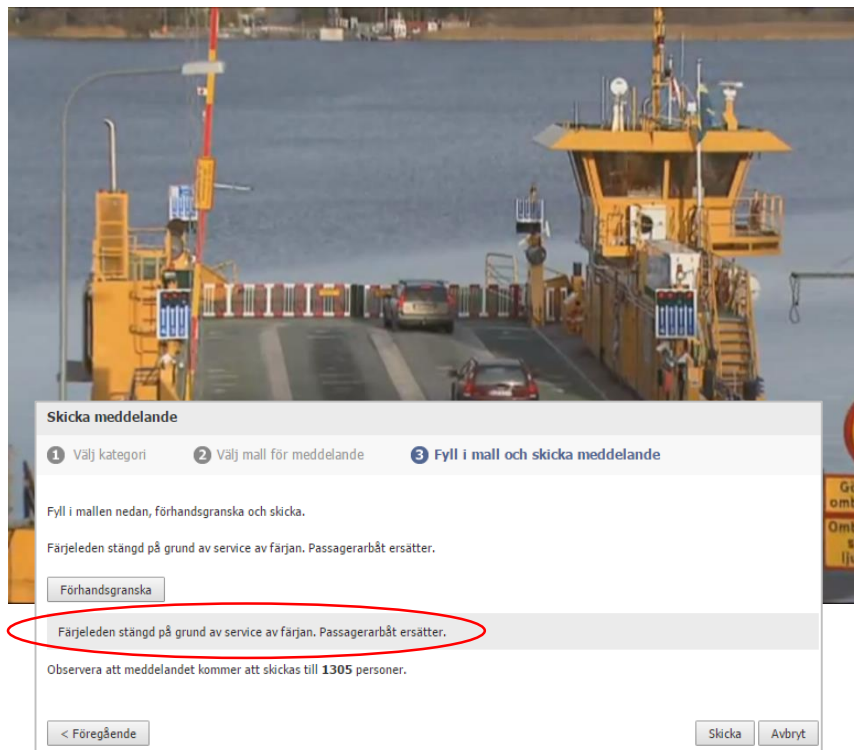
Skicka meddelande

1 Välj kategori
2 Välj mall för meddelande
3 Fyll i mall och skicka meddelande

Fyll i mallen nedan, förhandsgranska och skicka.

Färjeleden stängd på grund av service av färjan. Passagerarbåt ersätter.

Förhandsgranska

Färjeleden stängd på grund av service av färjan. Passagerarbåt ersätter.

Observera att meddelandet kommer att skickas till **1305** personer.

< Föregående

Skicka
Avbryt

G
omt
Omt
s
lju